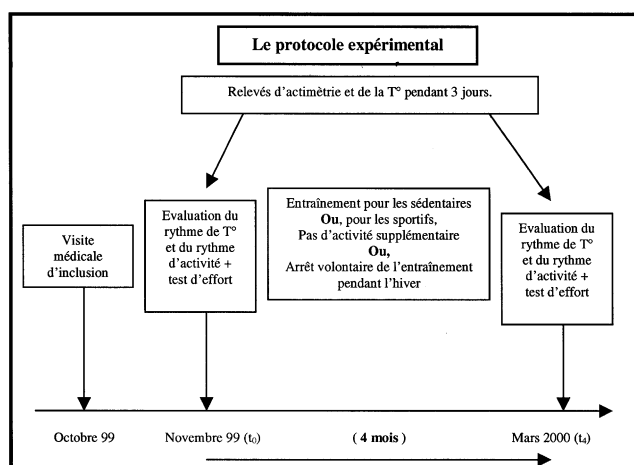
Le protocole expérimental

Relevés d'actimètrie et de la T° pendant 3 jours.

Visite médicale d'inclusion

Evaluation du rythme de T° et du rythme d'activité + test d'effort

Entraînement pour les sédentaires
**Ou**, pour les sportifs,
Pas d'activité supplémentaire
**Ou,**
Arrêt volontaire de l'entraînement pendant l'hiver

Evaluation du rythme de T° et du rythme d'activité + test d'effort

Octobre 99

Novembre 99 ($t_0$)

**( 4 mois )**

Mars 2000 ($t_4$)